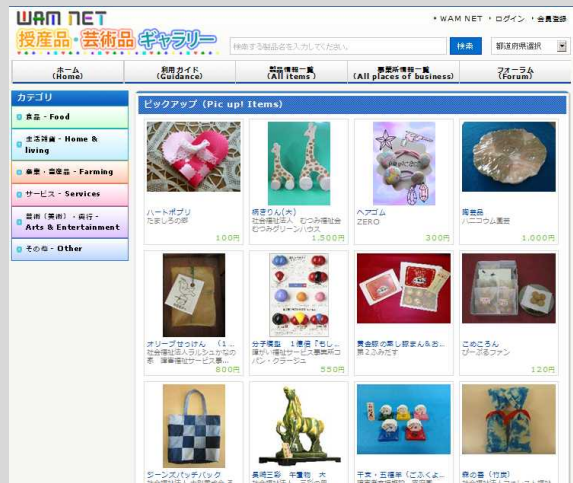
WAM NET
授産品・芸術品ギャラリー

・WAM NET ・ログイン ・会員登録

検索する製品名を入力してください

検索

都道府県選択

ホーム (Home)

利用ガイド (Guidance)

製品情報一覧 (All items)

事業所情報一覧 (All places of business)

フォーラム (Forum)

カテゴリ

食品 - Food

生活雑貨 - Home & living

農業・園芸品 - Farming

サービス - Services

芸術(美術)・興行 - Arts & Entertainment

その他 - Other

ピックアップ (Pic up! Items)

ハートポプリ
たましろの郷
100円

絹きりん(大)
社会福祉法人 むつみ福祉会 むつみグリーンハウス
1,500円

ヘアゴム
ZERO
300円

陶器皿
ハニカム舞音
1,000円

オリーブせっけん (1...
社会福祉法人ラルシュかなの家 障害福祉サービス事...
800円

分子模型 1億個「もし...
障がい福祉サービス事業所コパン・クラージュ
550円

黄金郷の美し饅まん&お...
第2ふみだす

このころん
ぴーぷるファン
120円

ジーンズパッチバッグ

美濃三彩 午置物 大

干支・五福車 (ごろくよ...

森の香 (竹炭)